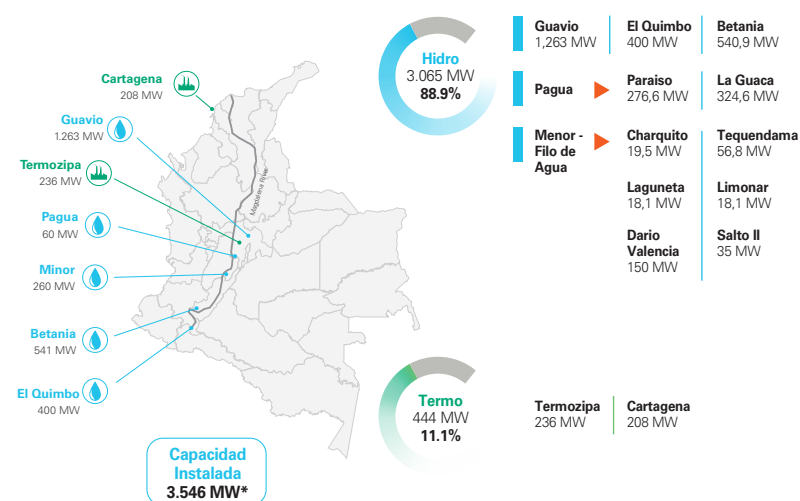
Cartagena
208 MW

Guavio
1.263 MW

Termozipa
236 MW

Pagua
60 MW

Minor
260 MW

Betania
541 MW

El Quimbo
400 MW

Magdalena River

Capacidad Instalada
3.546 MW*

Hidro
3.065 MW
88.9%

Guavio
1,263 MW

El Quimbo
400 MW

Betania
540,9 MW

Pagua

Paraiso
276,6 MW

La Guaca
324,6 MW

Menor - Filo de Agua

Charquito
19,5 MW

Tequendama
56,8 MW

Laguneta
18,1 MW

Limonar
18,1 MW

Dario Valencia
150 MW

Salto II
35 MW

Termo
444 MW
11.1%

Termozipa
236 MW

Cartagena
208 MW